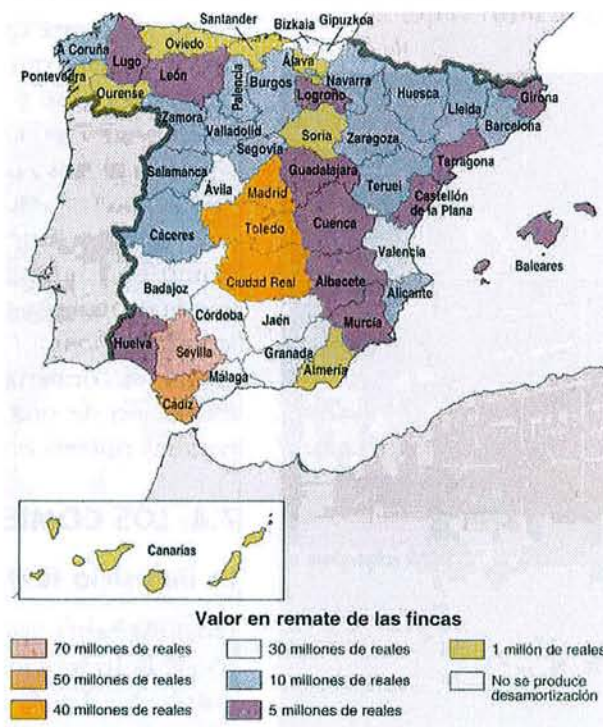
Santander
Bizkaia
Gipuzkoa
A Coruña
Oviedo
Lugo
León
Pontevedra
Ourense
Palencia
Burgos
Álava
Navarra
Logroño
Huesca
Lleida
Girona
Barcelona
Zamora
Valladolid
Soria
Zaragoza
Segovia
Salamanca
Guadalajara
Tarragona
Ávila
Madrid
Teruel
Castellón de la Plana
Toledo
Cuenca
Cáceres
Valencia
Baleares
Ciudad Real
Badajoz
Albacete
Alicante
Córdoba
Jaén
Murcia
Huelva
Sevilla
Granada
Almería
Málaga
Cádiz
Canarias

Valor en remate de las fincas

70 millones de reales
30 millones de reales
1 millón de reales
50 millones de reales
10 millones de reales
No se produce desamortización
40 millones de reales
5 millones de reales